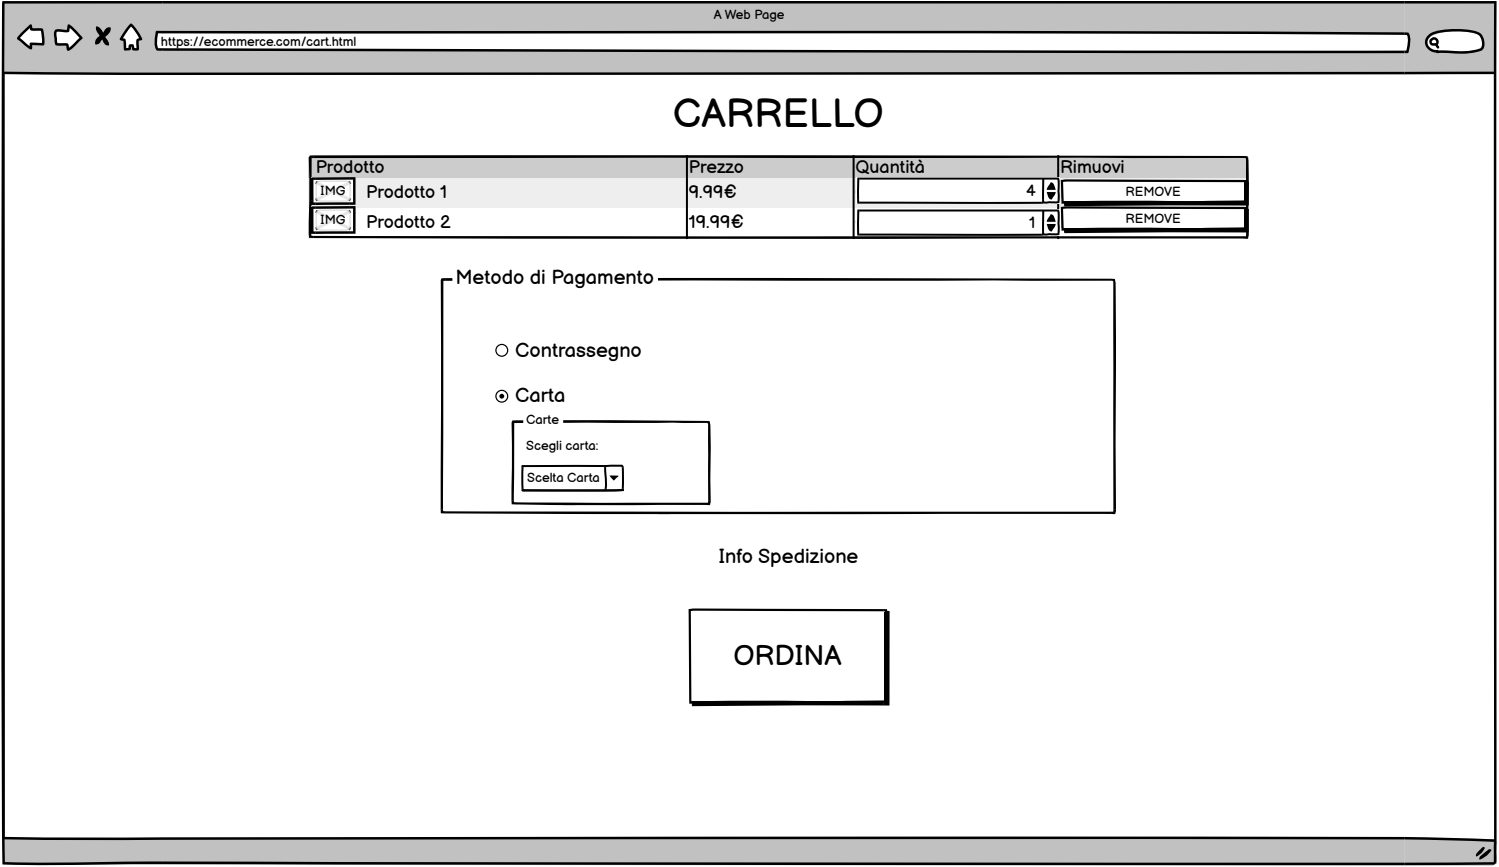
A Web Page

https://ecommerce.com/cart.html

CARRELLO

| Prodotto | Prezzo | Quantità | Rimuovi |
|---|---|---|---|
| IMG Prodotto 1 | 9.99€ | 4 | REMOVE |
| IMG Prodotto 2 | 19.99€ | 1 | REMOVE |

Metodo di Pagamento

Contrassegno

Carta

Carte

Scegli carta:

Scelta Carta

Info Spedizione

ORDINA